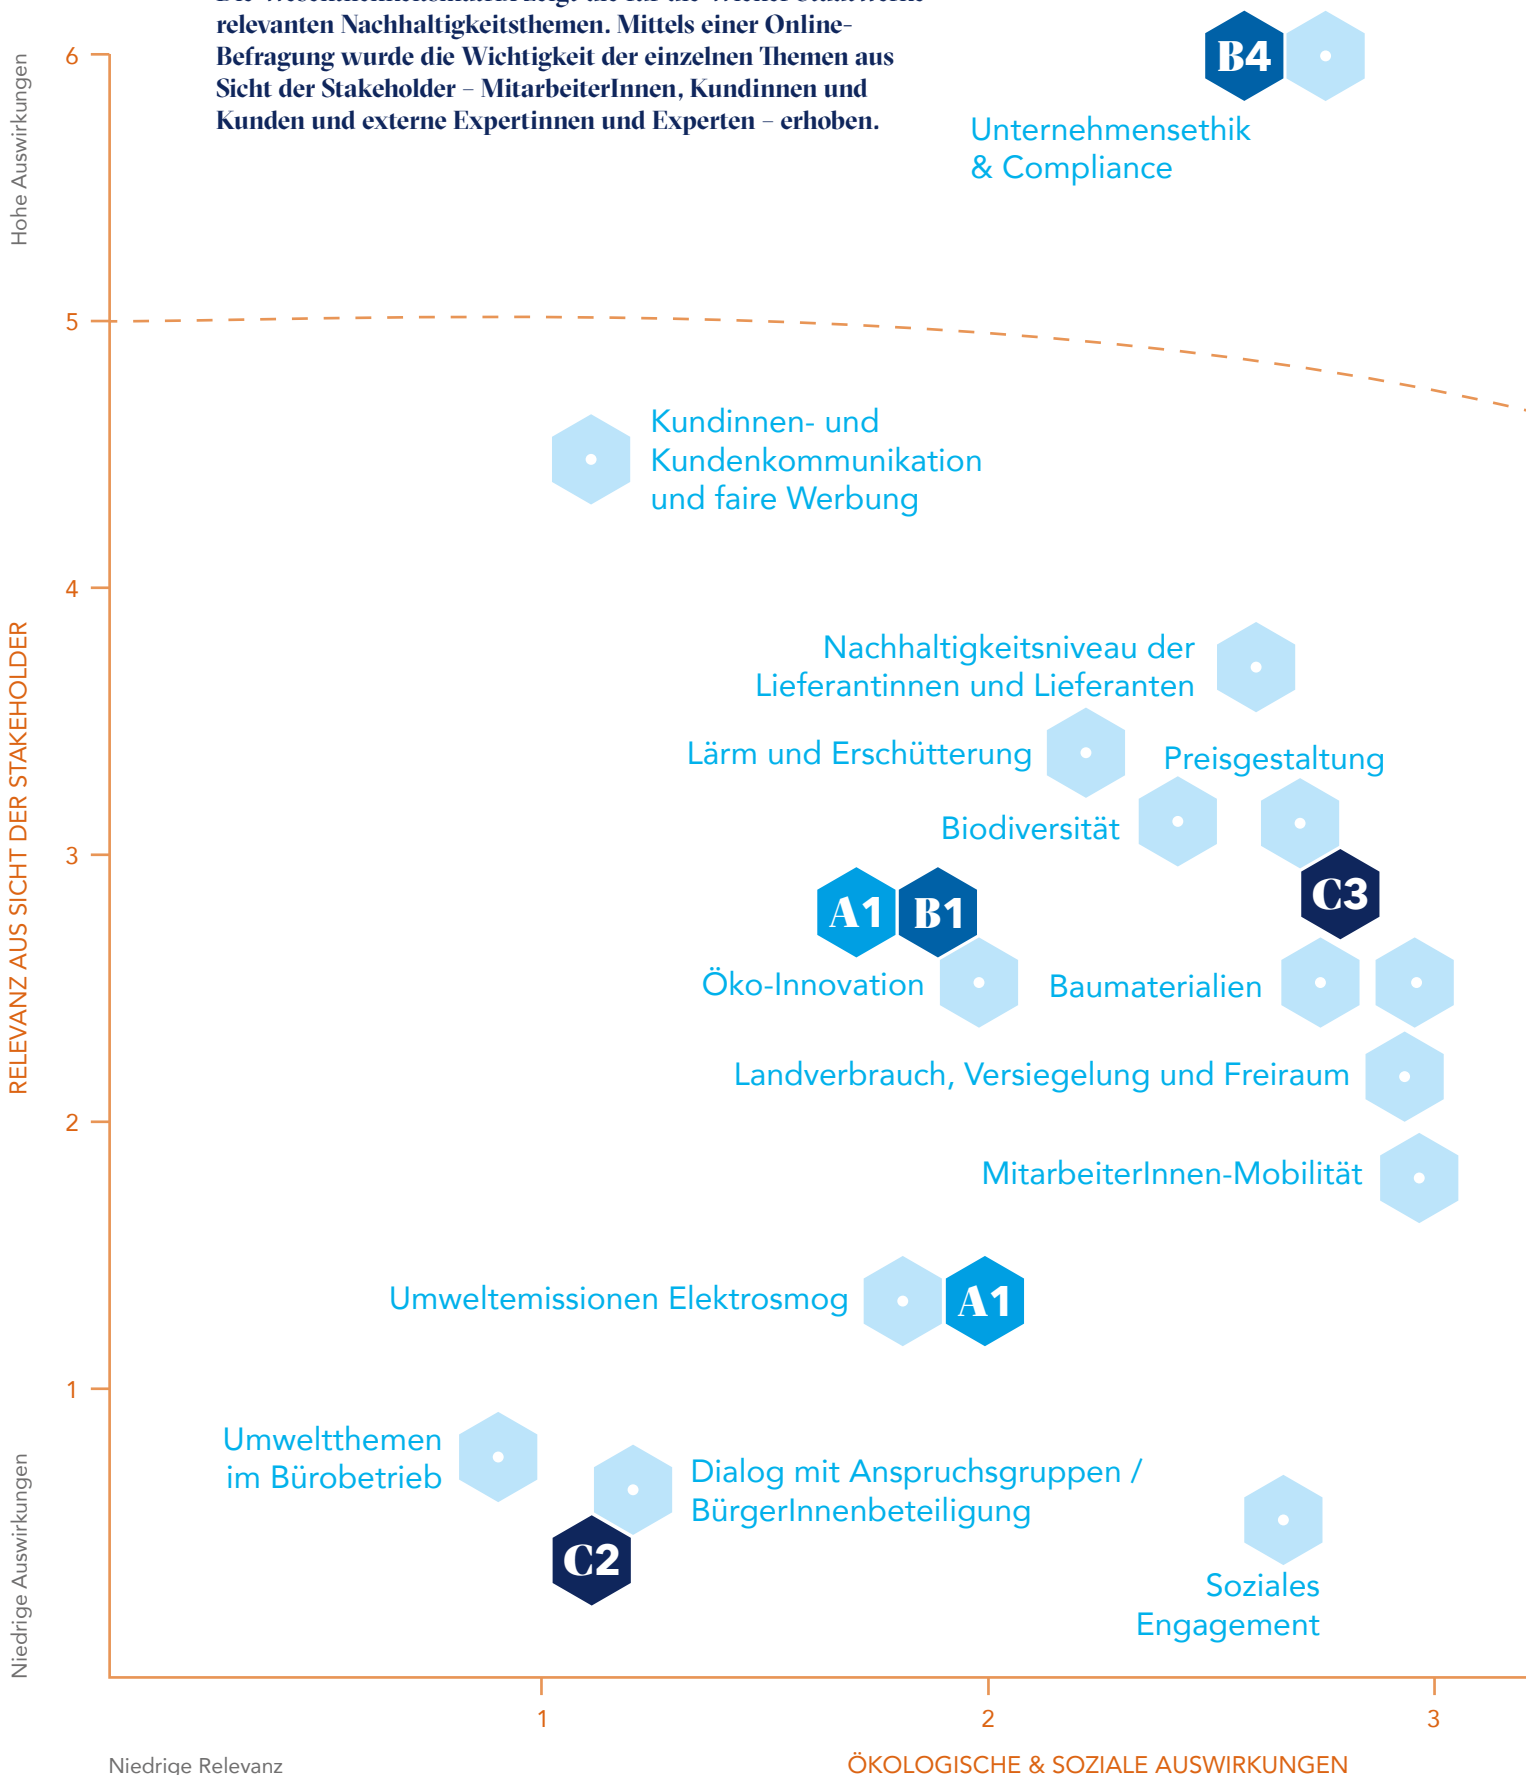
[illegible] relevanten Nachhaltigkeitsthemen. Mittels einer Online-Befragung wurde die Wichtigkeit der einzelnen Themen aus Sicht der Stakeholder – MitarbeiterInnen, Kundinnen und Kunden und externe Expertinnen und Experten – erhoben.

Hohe Auswirkungen

RELEVANZ AUS SICHT DER STAKEHOLDER

Niedrige Auswirkungen

6
5
4
3
2
1

B4

Unternehmensethik & Compliance

Kundinnen- und Kundenkommunikation und faire Werbung

Nachhaltigkeitsniveau der Lieferantinnen und Lieferanten

Lärm und Erschütterung

Preisgestaltung

Biodiversität

C3

A1

B1

Öko-Innovation

Baumaterialien

Landverbrauch, Versiegelung und Freiraum

MitarbeiterInnen-Mobilität

Umweltemissionen Elektrosmog

A1

Umweltthemen im Bürobetrieb

Dialog mit Anspruchsgruppen / BürgerInnenbeteiligung

C2

Soziales Engagement

1
2
3

Niedrige Relevanz

ÖKOLOGISCHE & SOZIALE AUSWIRKUNGEN